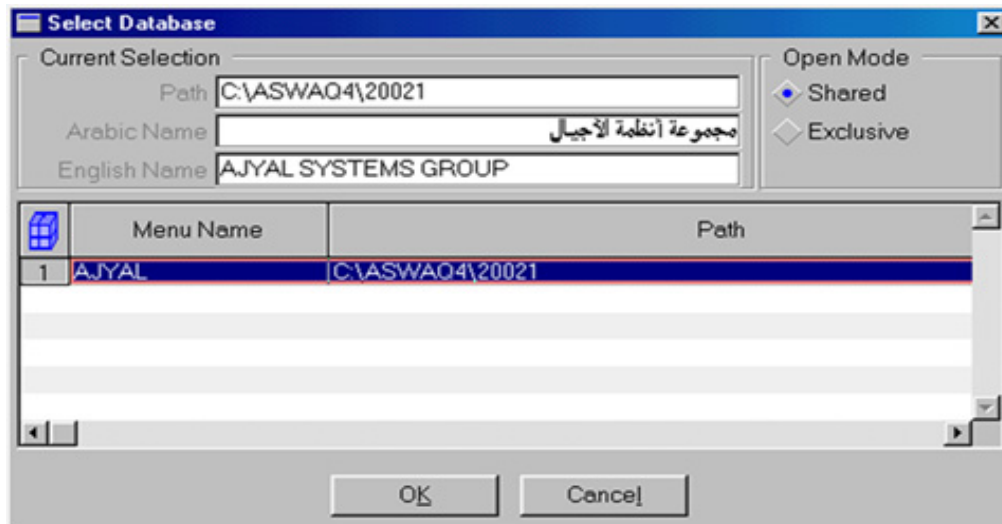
Select Database

Current Selection

Path C:\ASWAQ4\20021

Arabic Name مجموعة أنظمة الأجيال

English Name AJYAL SYSTEMS GROUP

Open Mode

Shared

Exclusive

| | Menu Name | Path |
|---|---|---|
| 1 | AJYAL | C:\ASWAQ4\20021 |

OK

Cancel